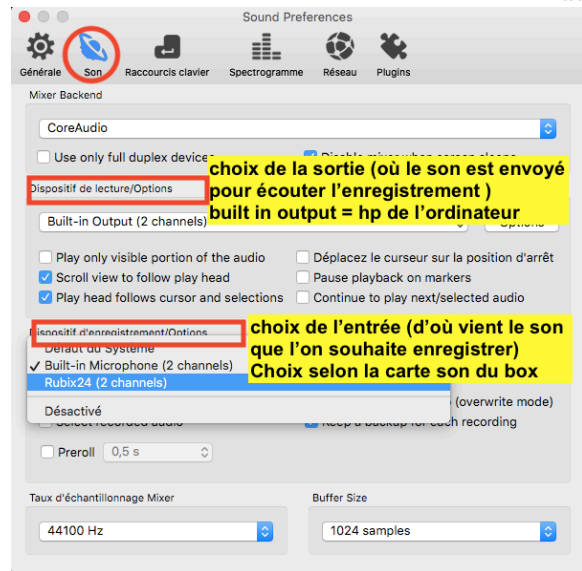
Sound Preferences

Générale
Son
Raccourcis clavier
Spectrogramme
Réseau
Plugins

Mixer Backend

CoreAudio

Use only full duplex devices
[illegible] mixer when screen sleeps

choix de la sortie (où le son est envoyé pour écouter l'enregistrement )
built in output = hp de l'ordinateur

Dispositif de lecture/Options

Built-in Output (2 channels)
Options

Play only visible portion of the audio
Déplacez le curseur sur la position d'arrêt
Scroll view to follow play head
Pause playback on markers
Play head follows cursor and selections
Continue to play next/selected audio

Dispositif d'enregistrement/Options

choix de l'entrée (d'où vient le son que l'on souhaite enregistrer)
Choix selon la carte son du box

Défaut du Système
✓ Built-in Microphone (2 channels)
Rubix24 (2 channels)
Désactivé

(overwrite mode)
Select recorded audio
Keep a backup for each recording

Preroll
0,5 s

Taux d'échantillonnage Mixer
44100 Hz

Buffer Size
1024 samples